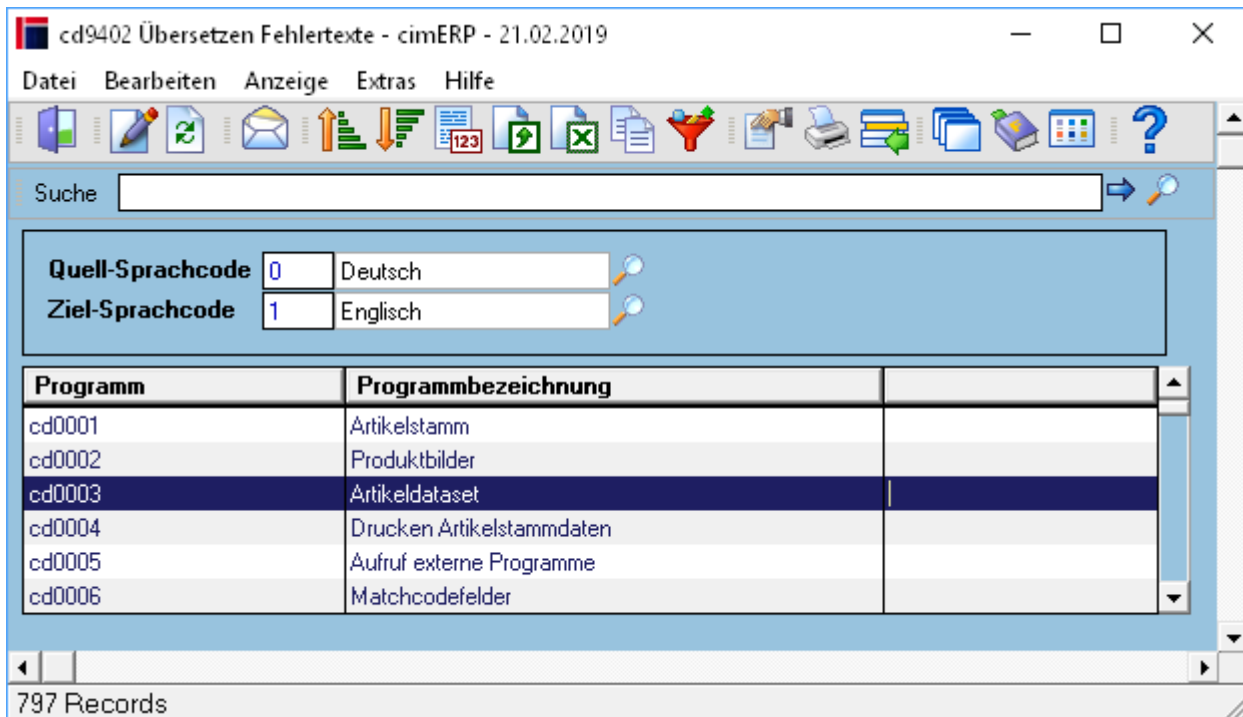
cd9402 Übersetzen Fehlertexte - cimERP - 21.02.2019

Datei Bearbeiten Anzeige Extras Hilfe

Suche

Quell-Sprachcode 0 Deutsch
Ziel-Sprachcode 1 Englisch

| Programm | Programmbezeichnung | |
|---|---|---|
| cd0001 | Artikelstamm | |
| cd0002 | Produktbilder | |
| cd0003 | Artikeldataset | |
| cd0004 | Drucken Artikelstammdaten | |
| cd0005 | Aufruf externe Programme | |
| cd0006 | Matchcodefelder | |

797 Records